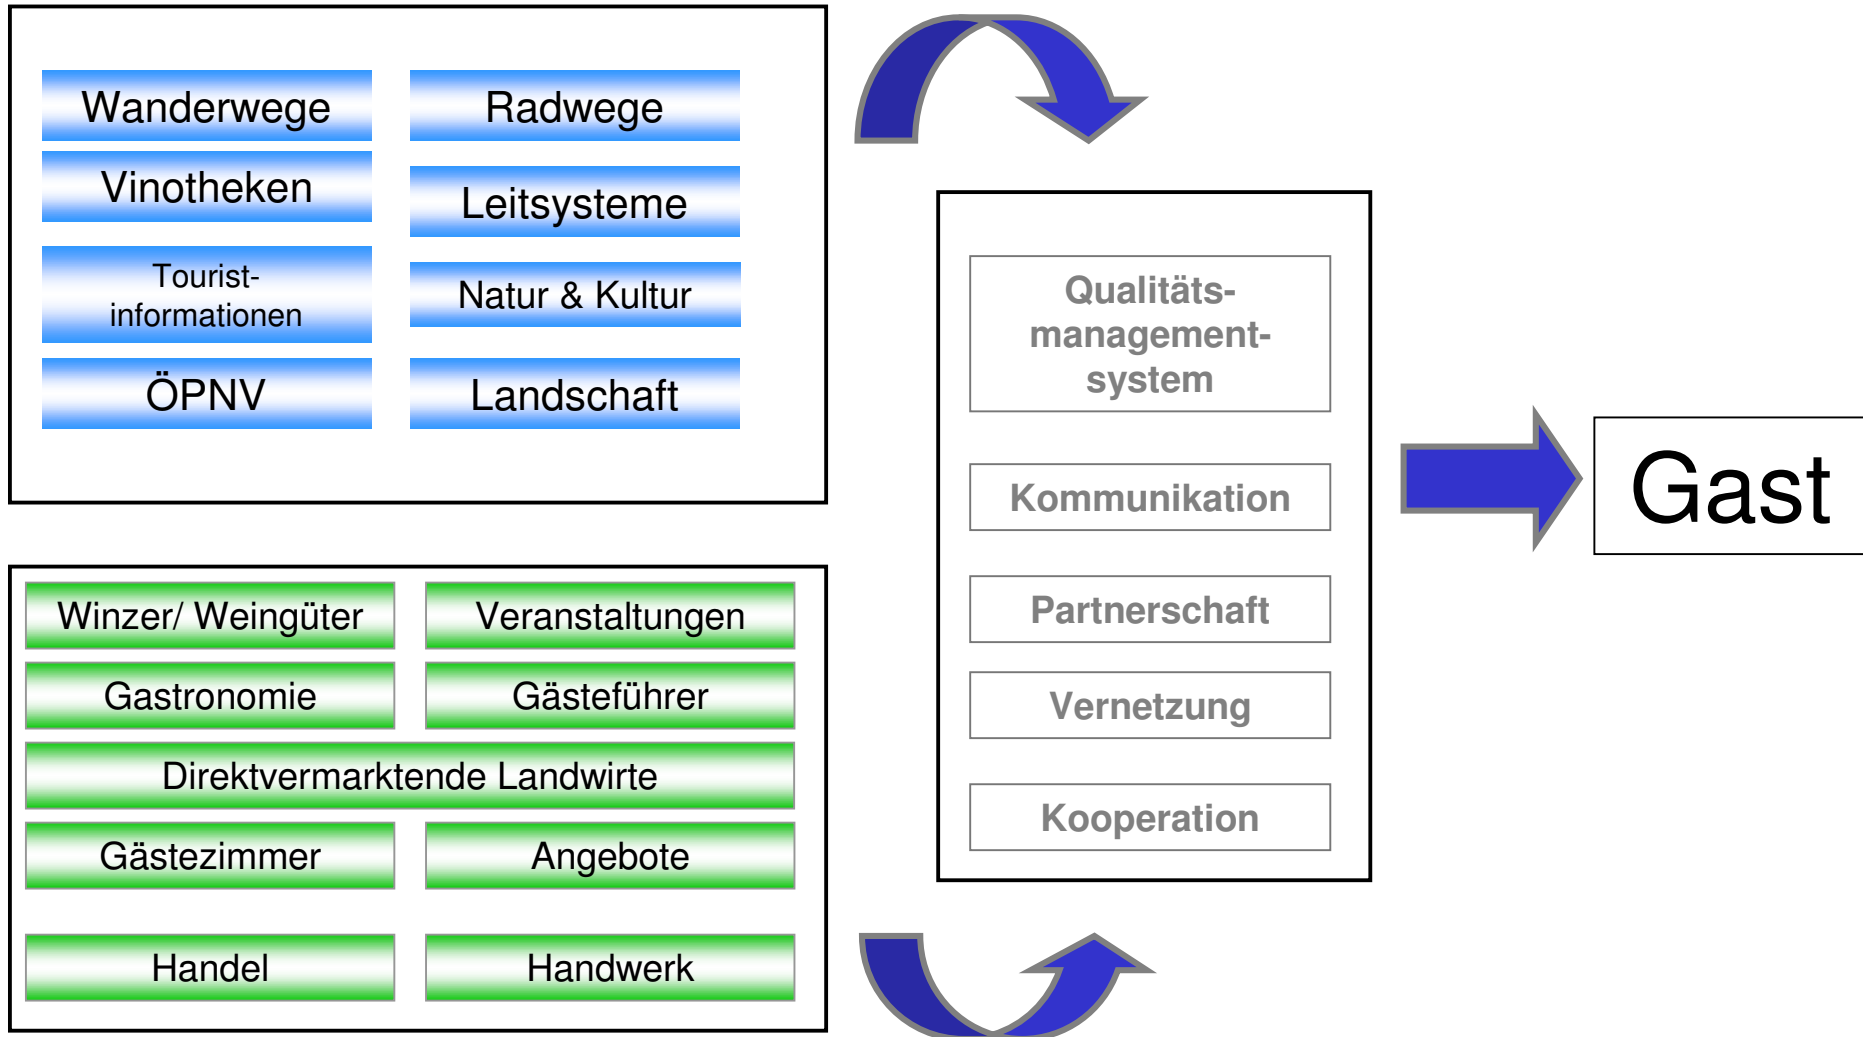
Wanderwege
Radwege
Vinotheken
Leitsysteme
Tourist-informationen
Natur & Kultur
ÖPNV
Landschaft

Winzer/ Weingüter
Veranstaltungen
Gastronomie
Gästeführer
Direktvermarktende Landwirte
Gästezimmer
Angebote
Handel
Handwerk

Qualitäts-management-system
Kommunikation
Partnerschaft
Vernetzung
Kooperation

Gast